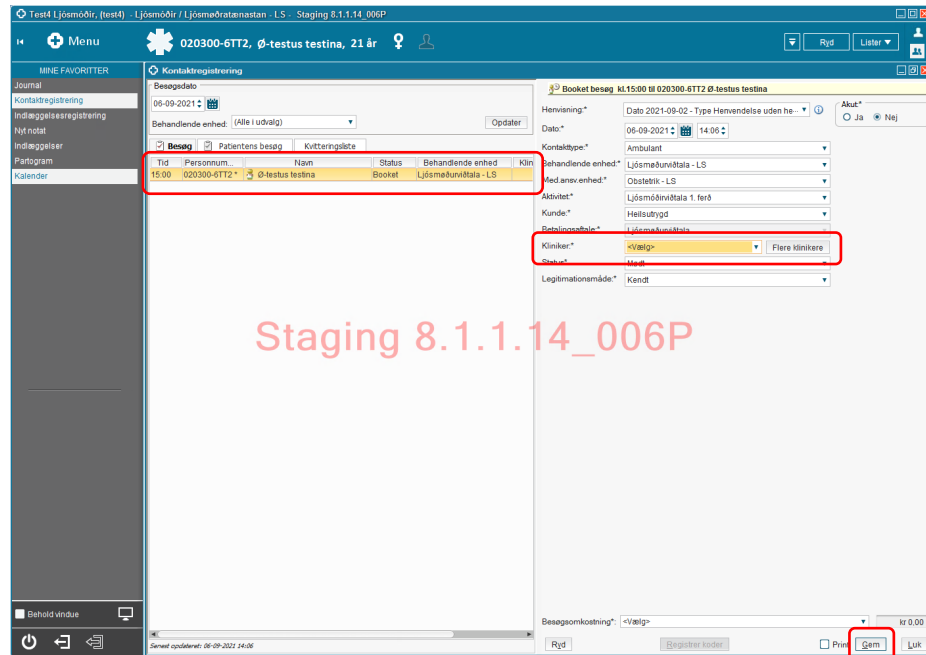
Test4 Ljósmóðir, (test4) - Ljósmóðir / Ljósmøðratænastan - LS - Staging 8.1.1.14_006P

Menu

020300-6TT2, Ø-testus testina, 21 år

Ryd
Lister

MINE FAVORITTER
Journal
Kontaktregistrering
Indlæggelsesregistrering
Nyt notat
Indlæggelser
Partogram
Kalender

Kontaktregistrering

Besøgsdato
06-09-2021
Behandlende enhed: (Alle i udvalg)
Opdater

Besøg | Patientens besøg | Kvitteringsliste

| Tid | Personnum... | Navn | Status | Behandlende enhed | Klin |
|---|---|---|---|---|---|
| 15:00 | 020300-6TT2 * | Ø-testus testina | Booket | Ljósmøðurviðtala - LS | |

Staging 8.1.1.14_006P

Booket besøg kl.15:00 til 020300-6TT2 Ø-testus testina

Henvisning:* Dato 2021-09-02 - Type Henvendelse uden he...
Akut:* Ja Nej
Dato:* 06-09-2021 14:06
Kontakttype:* Ambulant
Behandlende enhed:* Ljósmøðurviðtala - LS
Med.ansv.enhed:* Obstetrik - LS
Aktivitet:* Ljósmóðirviðtala 1. ferð
Kunde:* Heilsutrygd
Betalingsaftale:* Ljósmøðurviðtala
Kliniker:* <Vælg>
Flere klinikere
Status:* Mødt
Legitimationsmåde:* Kendt

Behold vindue

Senest opdateret: 06-09-2021 14:06

Besøgsomkostning*: <Vælg>
kr 0.00
Ryd
Registrer koder
Print
Gem
Luk